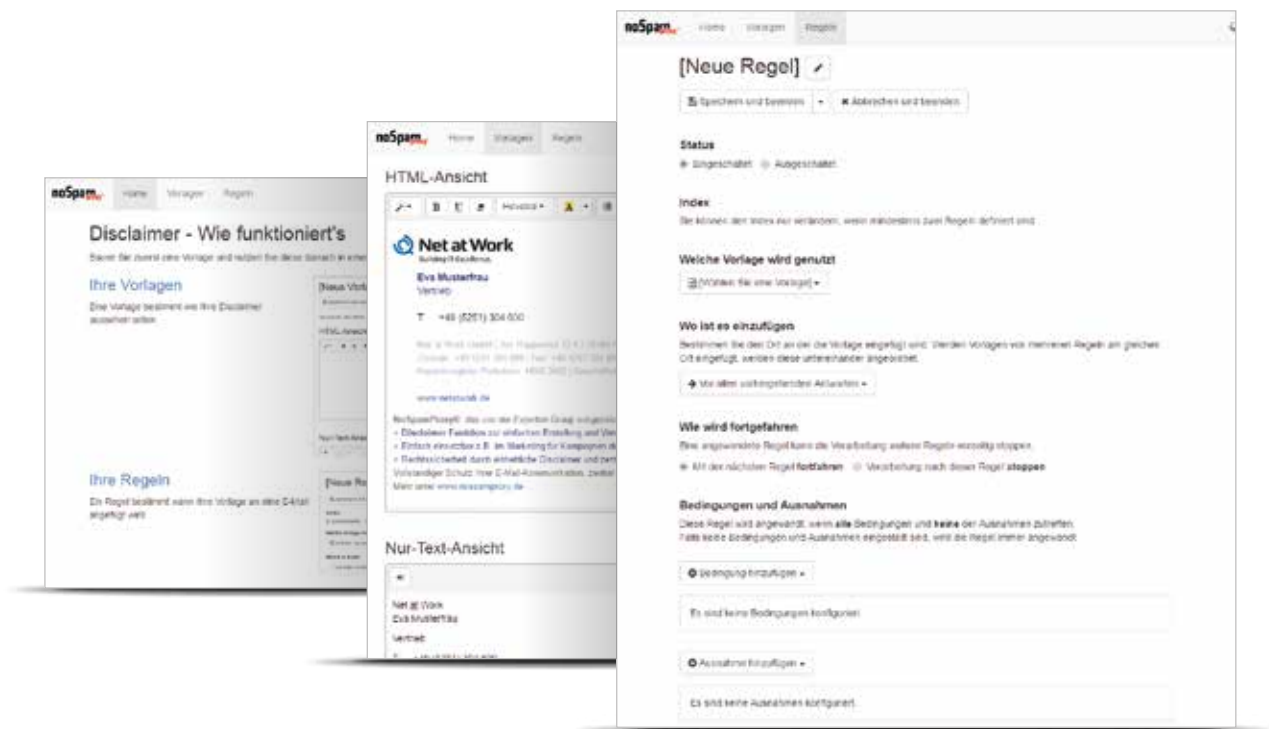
noSpam Home Vorlagen Regeln

Disclaimer - Wie funktioniert's

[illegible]

Ihre Vorlagen

Eine Vorlage bestimmt wie Ihre Disclaimer aussehen sollen.

Ihre Regeln

Ein Regel bestimmt wann Ihre Vorlage an eine E-Mail angefügt wird.

noSpam Home Vorlagen Regeln

HTML-Ansicht

Net at Work

Eva Musterfrau
Vertrieb

T +49 (5251) 304 600

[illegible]

www.netatwork.de

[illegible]

Nur-Text-Ansicht

Net at Work
Eva Musterfrau

Vertrieb

noSpam Home Vorlagen Regeln

[Neue Regel]

Speichern und beenden Abbrechen und beenden

Status

Eingeschaltet Ausgeschaltet

Index

Sie können den Index nur verändern, wenn mindestens zwei Regeln definiert sind.

Welche Vorlage wird genutzt

[Wählen Sie eine Vorlage]

Wo ist es einzufügen

Bestimmen Sie den Ort an der die Vorlage eingefügt wird. Werden Vorlagen von mehreren Regeln am gleichen Ort eingefügt, werden diese untereinander angeordnet.

Vor allen vorangehenden Antworten

Wie wird fortgefahren

Eine angewendete Regel kann die Verarbeitung weiterer Regeln vorzeitig stoppen.

Mit der nächsten Regel fortfahren Verarbeitung nach dieser Regel stoppen

Bedingungen und Ausnahmen

Diese Regel wird angewandt, wenn alle Bedingungen und keine der Ausnahmen zutreffen.
Falls keine Bedingungen und Ausnahmen eingestellt sind, wird die Regel immer angewandt.

Bedingung hinzufügen

Es sind keine Bedingungen konfiguriert.

Ausnahme hinzufügen

Es sind keine Ausnahmen konfiguriert.